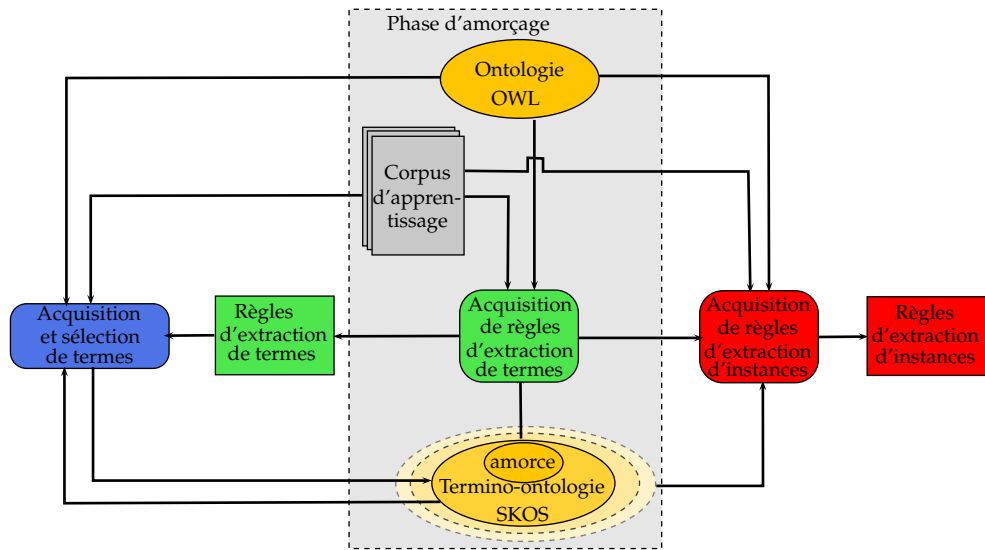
Phase d'amorçage

Ontologie OWL

Corpus d'apprentissage

Acquisition et sélection de termes

Règles d'extraction de termes

Acquisition de règles d'extraction de termes

Acquisition de règles d'extraction d'instances

Règles d'extraction d'instances

amorce

Termino-ontologie SKOS